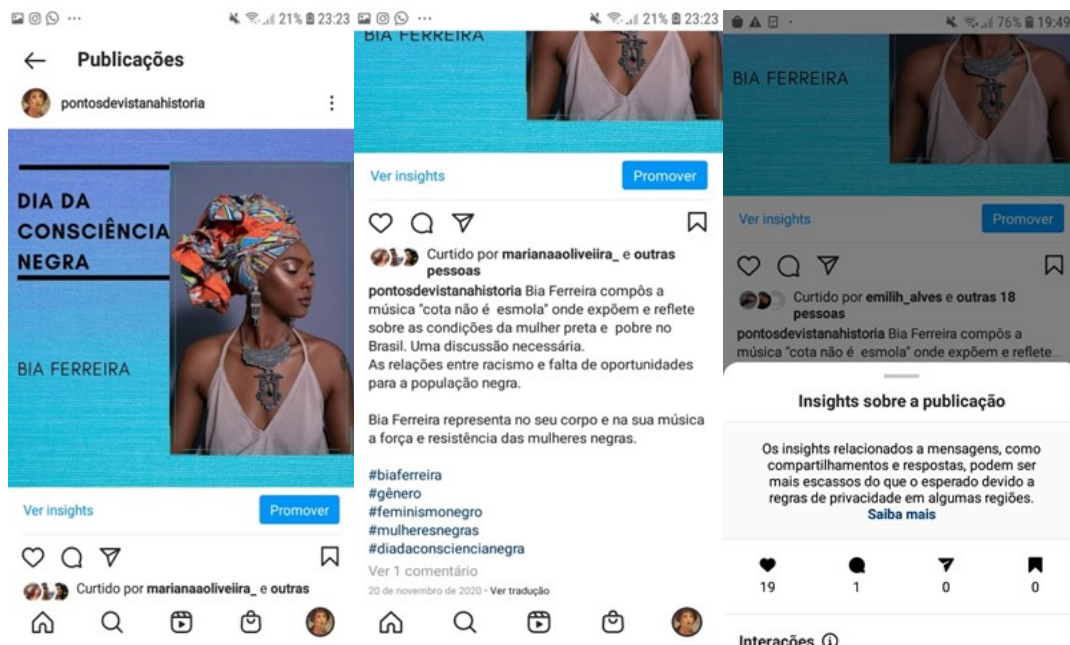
21% 23:23

← Publicações

pontosdevistanahistoria

DIA DA CONSCIÊNCIA NEGRA

BIA FERREIRA

Ver insights

Promover

Curtido por marianaaoliveiira_ e outras

21% 23:23

BIA FERREIRA

Ver insights

Promover

Curtido por marianaaoliveiira_ e outras pessoas

pontosdevistanahistoria Bia Ferreira compôs a música "cota não é esmola" onde expõem e reflete sobre as condições da mulher preta e pobre no Brasil. Uma discussão necessária.
As relações entre racismo e falta de oportunidades para a população negra.

Bia Ferreira representa no seu corpo e na sua música a força e resistência das mulheres negras.

#biaferreira
#gênero
#feminismonegro
#mulheresnegras
#diadaconscienciaanegra

Ver 1 comentário

20 de novembro de 2020 · Ver tradução

76% 19:49

BIA FERREIRA

Ver insights

Promover

Curtido por emilih_alves e outras 18 pessoas

pontosdevistanahistoria Bia Ferreira compôs a música "cota não é esmola" onde expõem e reflete...

Insights sobre a publicação

Os insights relacionados a mensagens, como compartilhamentos e respostas, podem ser mais escassos do que o esperado devido a regras de privacidade em algumas regiões.
Saiba mais

19 1 0 0

Interações ⓘ